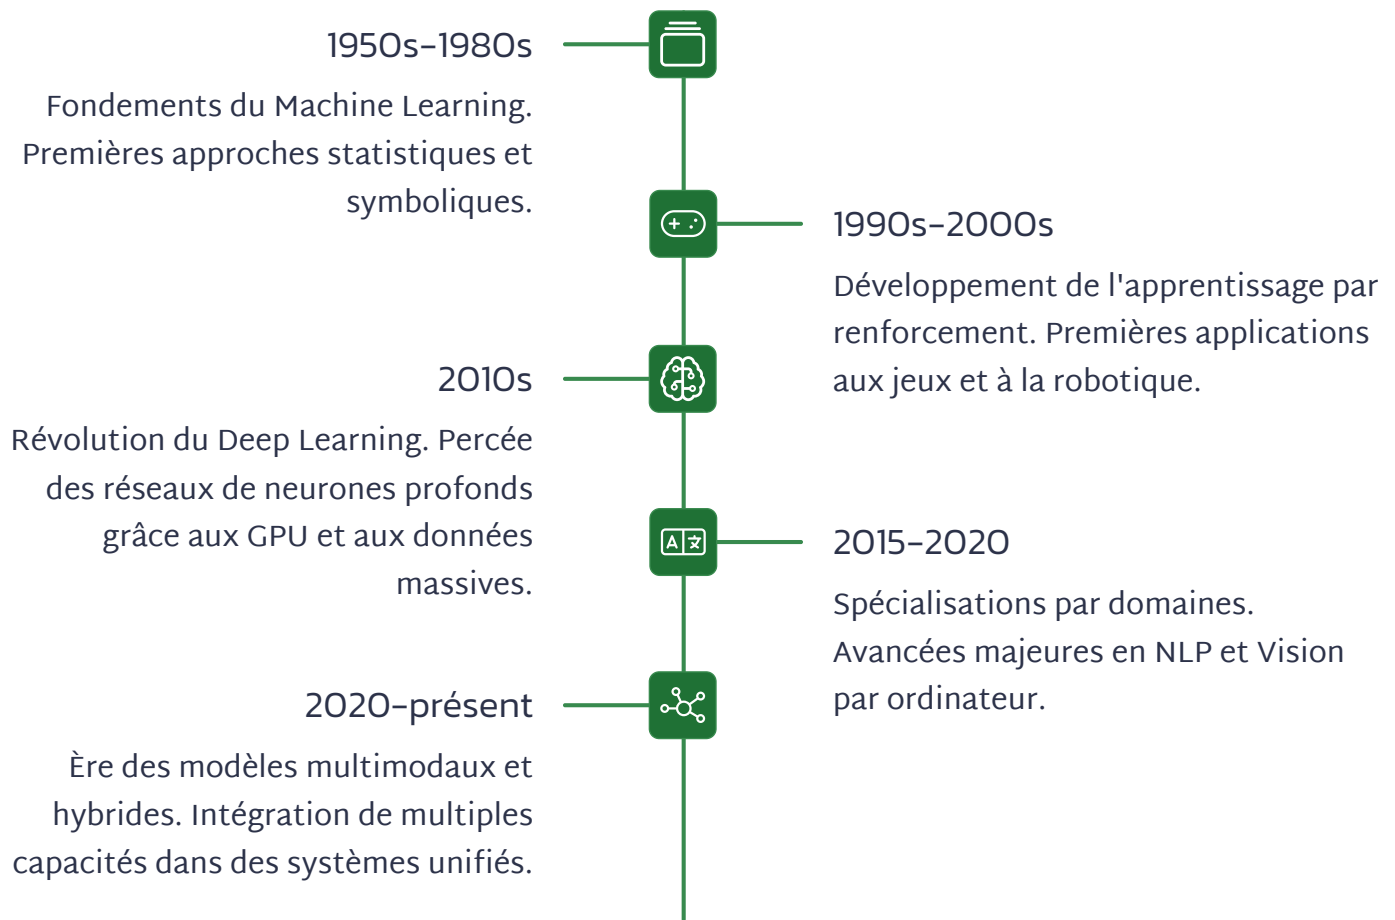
1950s–1980s

Fondements du Machine Learning. Premières approches statistiques et symboliques.

1990s–2000s

Développement de l'apprentissage par renforcement. Premières applications aux jeux et à la robotique.

2010s

Révolution du Deep Learning. Percée des réseaux de neurones profonds grâce aux GPU et aux données massives.

A 文

2015–2020

Spécialisations par domaines. Avancées majeures en NLP et Vision par ordinateur.

2020–présent

Ère des modèles multimodaux et hybrides. Intégration de multiples capacités dans des systèmes unifiés.